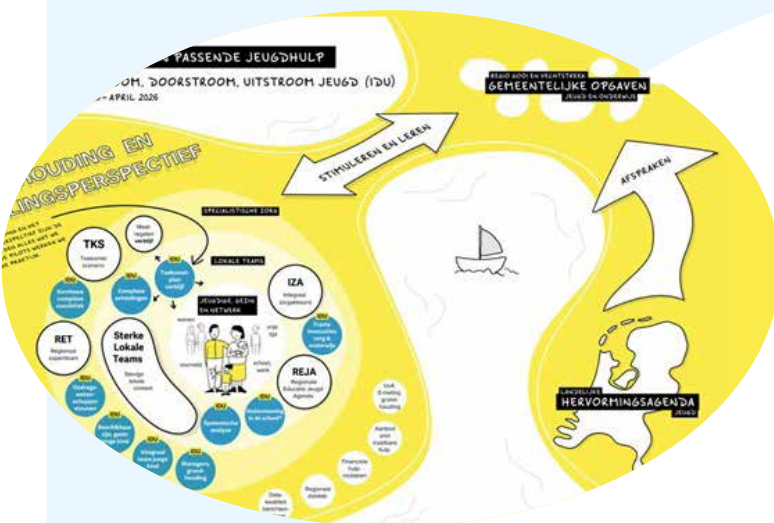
PASSENDE JEUGDHULP

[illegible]OM, DOORSTROOM, UITSTROOM JEUGD (IDU)

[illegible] – APRIL 2026

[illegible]HOUDING EN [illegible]INGSPERSPECTIEF

STIMULEREN EN LEREN

REGIO GOOI EN VECHTSTREEK
GEMEENTELIJKE OPGAVEN
JEUGD EN ONDERWIJS

AFSPRAKEN

SPECIALISTISCHE ZORG

LOKALE TEAMS

TKS
Toekomst scenario

Meer regelen verdijt

Toekomst-plan verdijt

Eenvoud complexe casuïstiek

Complexe scheidingen

IZA
Integraal zorgakkoord

JEUGDIGE, GEZIN EN NETWERK

RET
Regionaal expertteam

Sterke Lokale Teams
Stevige lokale context

Passende onderwijs-zorg & onderwijs

REJA
Regionale Educatie Jeugd Agenda

Voldoende hulp in de school?

Systemische analyse

Onderwijs-aansluiten stevenen

Beschikbare zijn geïnt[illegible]

Integraal team jeugd kind

Stevigere grond-houding

Regionaal inkoop

Data analyse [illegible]

Financiële hulp-middelen

Aanbod voor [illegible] hulp

Ook G-tekening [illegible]

IDU

LANDELIJKE
HERVORMINGSAGENDA
JEUGD